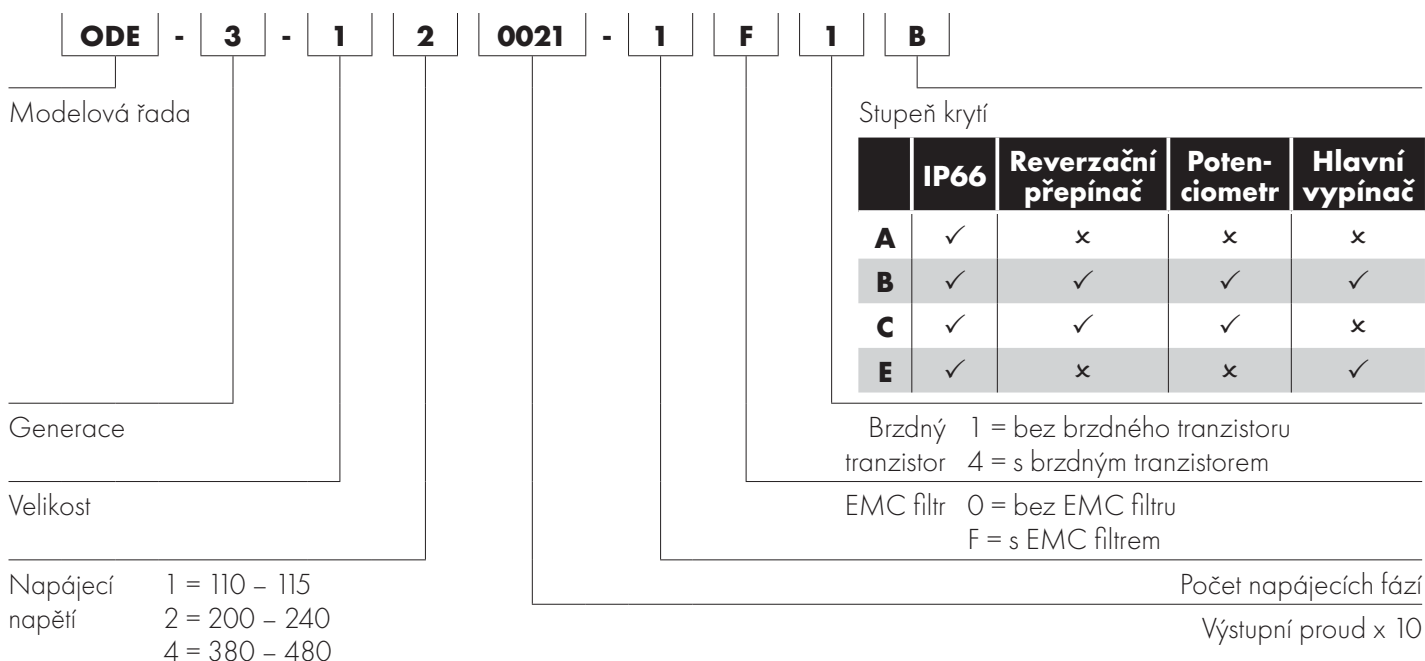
ODE - 3 - 1 2 0021 - 1 F 1 B

Modelová řada

Stupeň krytí

|  | IP66 | Reverzační přepínač | Potenciometr | Hlavní vypínač |
|---|---|---|---|---|
| A | ✓ | × | × | × |
| B | ✓ | ✓ | ✓ | ✓ |
| C | ✓ | ✓ | ✓ | × |
| E | ✓ | × | × | ✓ |

Generace

Brzdný tranzistor 1 = bez brzdného tranzistoru
4 = s brzdným tranzistorem

Velikost

EMC filtr 0 = bez EMC filtru
F = s EMC filtrem

Napájecí napětí 1 = 110 – 115
2 = 200 – 240
4 = 380 – 480

Počet napájecích fází

Výstupní proud x 10